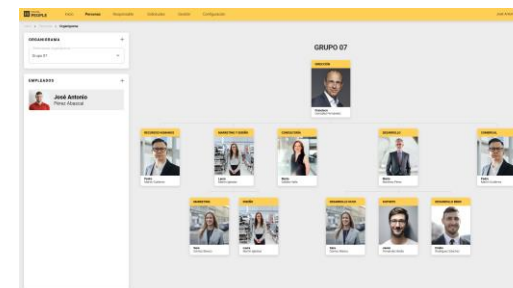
PEOPLE Inicio Personas Responsable Solicitudes Gestión Configuración

ORGANIGRAMA +

Grupo 07

EMPLEADOS +

José Antonio
Pérez Abascal

GRUPO 07

DIRECCIÓN

RECURSOS HUMANOS

MARKETING Y DISEÑO

CONSULTORÍA

DESARROLLO

COMERCIAL

MARKETING

DISEÑO

DESARROLLO FRONT

SOPORTE

DESARROLLO WEB